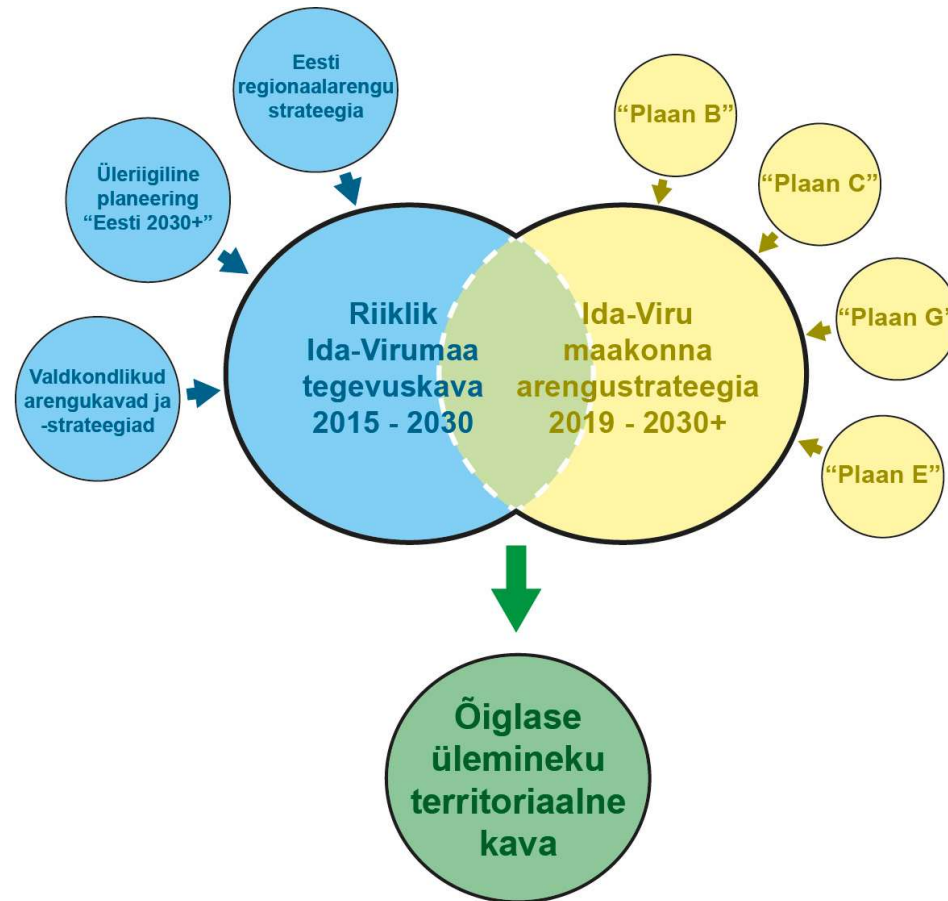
Eesti regionaalarengu strateegia

Üleriigiline planeering "Eesti 2030+"

Valdkondlikud arengukavad ja -strateegiad

Riiklik Ida-Virumaa tegevuskava 2015 - 2030

Ida-Viru maakonna arengustrateegia 2019 - 2030+

"Plaan B"

"Plaan C"

"Plaan G"

"Plaan E"

Õiglase ülemineku territoriaalne kava